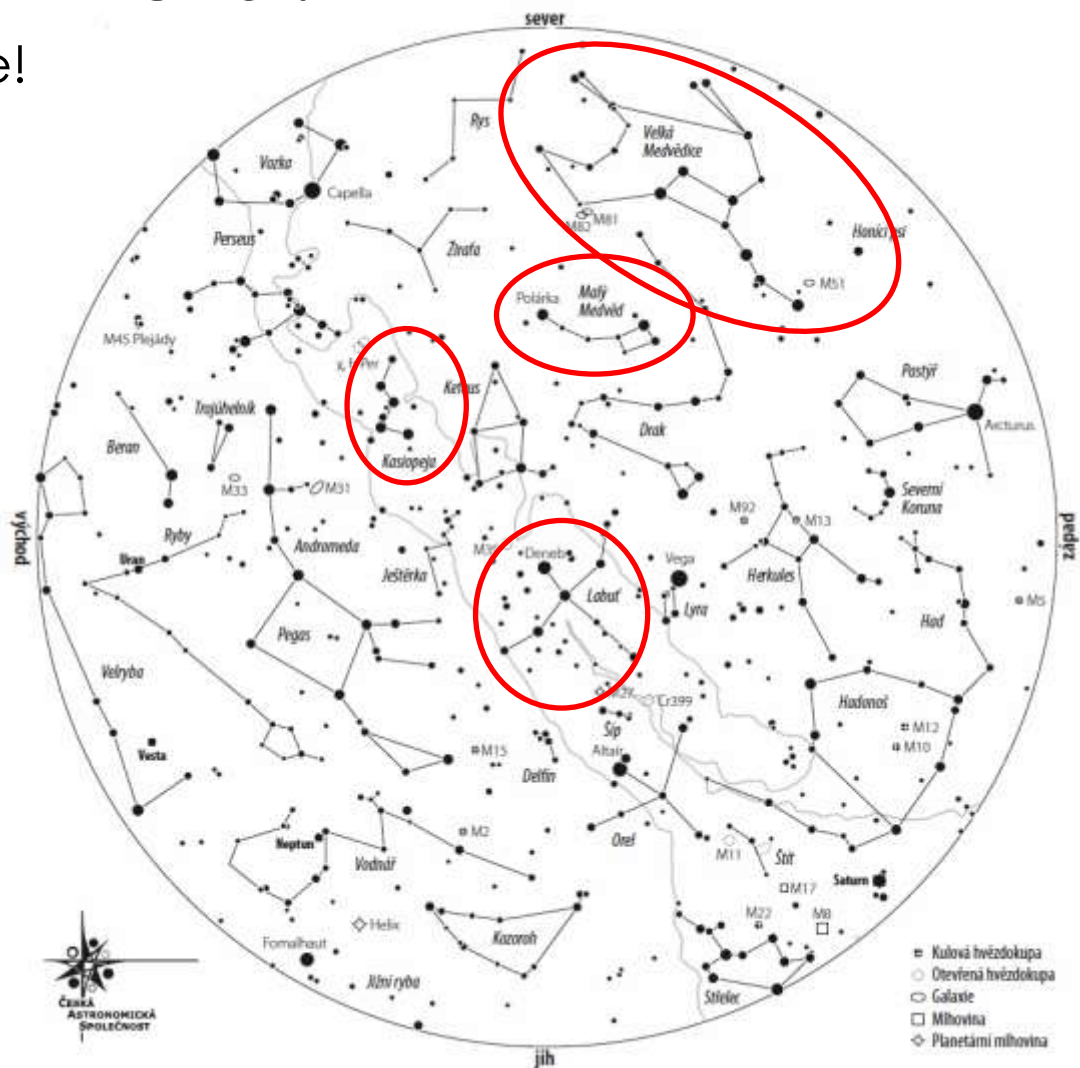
e!

sever

Rys
Velká Medvědice
M82 M81
Honicí psi
M51
Vozka
Capella
Perseus
Žirafa
Polárka
Malý Medvěd
M45 Plejády
χ, h Per
Kefeus
Pastýř
Arcturus
Trojúhelník
Kasiopeja
Drak
Beran
M33
M31
Severní Koruna
M92
M13
východ
západ
Ryby
Uran
Andromeda
M39
Deneb
Vega
Ještěrka
Labuť
Lyra
Herkules
M5
Pegas
Had
Velryba
M27
Cr399
Hadonoš
Šíp
M12
M10
Vesta
M15
Altair
Delfín
M2
Orel
Neptun
M11
Štít
Vodnář
M17
Saturn
M22
M8
Helix
Fomalhaut
Kozoroh
Jižní ryba
Střelec
Česká Astronomická Společnost
jih

Kulová hvězdokupa
Otevřená hvězdokupa
Galaxie
Mlhovina
Planetární mlhovina